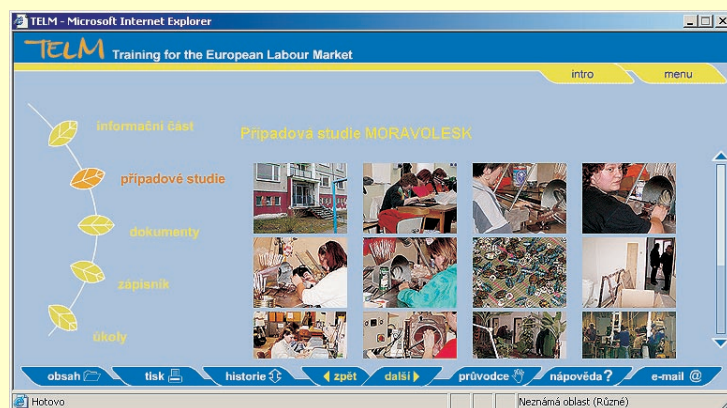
TELM - Microsoft Internet Explorer

TELM Training for the European Labour Market

intro
menu

informační část
případové studie
dokumenty
zápisník
úkoly

Případová studie MORAVOLESK

obsah
tisk
historie
zpět
další
průvodce
nápověda?
e-mail @

Hotovo
Neznámá oblast (Různé)